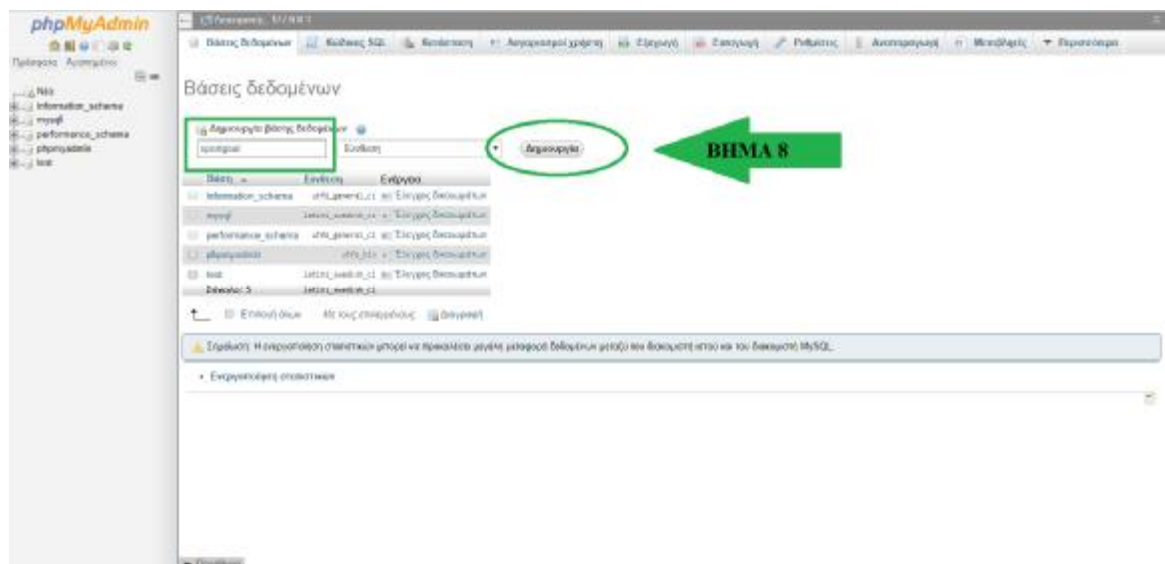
phpMyAdmin

Πρόσφατα Αγαπημένα

Νέα
information_schema
mysql
performance_schema
phpmyadmin
test

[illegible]

Βάσεις δεδομένων | Κώδικας SQL | Κατάσταση | Λογαριασμοί χρήστη | Εξαγωγή | Εισαγωγή | Ρυθμίσεις | Αναπαραγωγή | Μεταβλητές | Περισσότερα

Βάσεις δεδομένων

Δημιουργία βάσης δεδομένων
sportgear | Σύνθεση | Δημιουργία

ΒΗΜΑ 8

| Βάση | Σύνθεση | Ενέργεια |
|---|---|---|
| information_schema | utf8_general_ci | Έλεγχος δικαιωμάτων |
| mysql | latin1_swedish_ci | Έλεγχος δικαιωμάτων |
| performance_schema | utf8_general_ci | Έλεγχος δικαιωμάτων |
| phpmyadmin | utf8_bin | Έλεγχος δικαιωμάτων |
| test | latin1_swedish_ci | Έλεγχος δικαιωμάτων |
| Σύνολο: 5 | latin1_swedish_ci | |

Επιλογή όλων Με τους επιλεγμένους: Διαγραφή

Σημείωση: Η ενεργοποίηση στατιστικών μπορεί να προκαλέσει μεγάλη μεταφορά δεδομένων μεταξύ του διακομιστή ιστού και του διακομιστή MySQL.

• Ενεργοποίηση στατιστικών

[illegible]